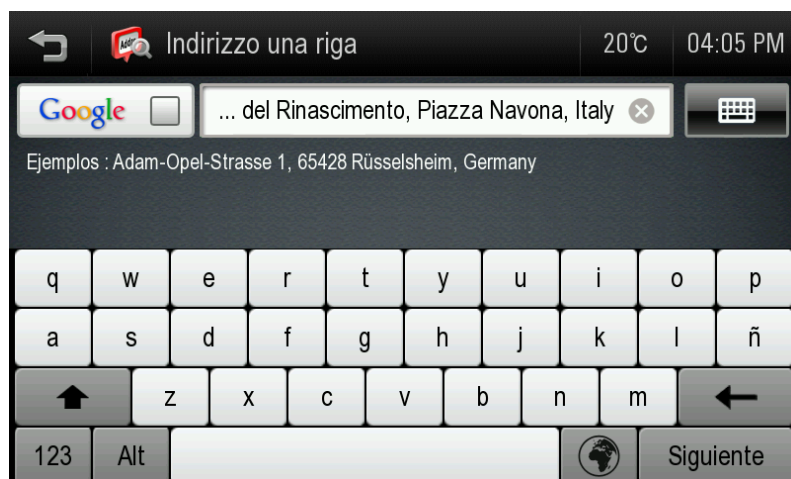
Indirizzo una riga 20°C 04:05 PM

Google ... del Rinascimento, Piazza Navona, Italy

Ejemplos : Adam-Opel-Strasse 1, 65428 Rüsselsheim, Germany

q w e r t y u i o p
a s d f g h j k l ñ
z x c v b n m
123 Alt Siguiente